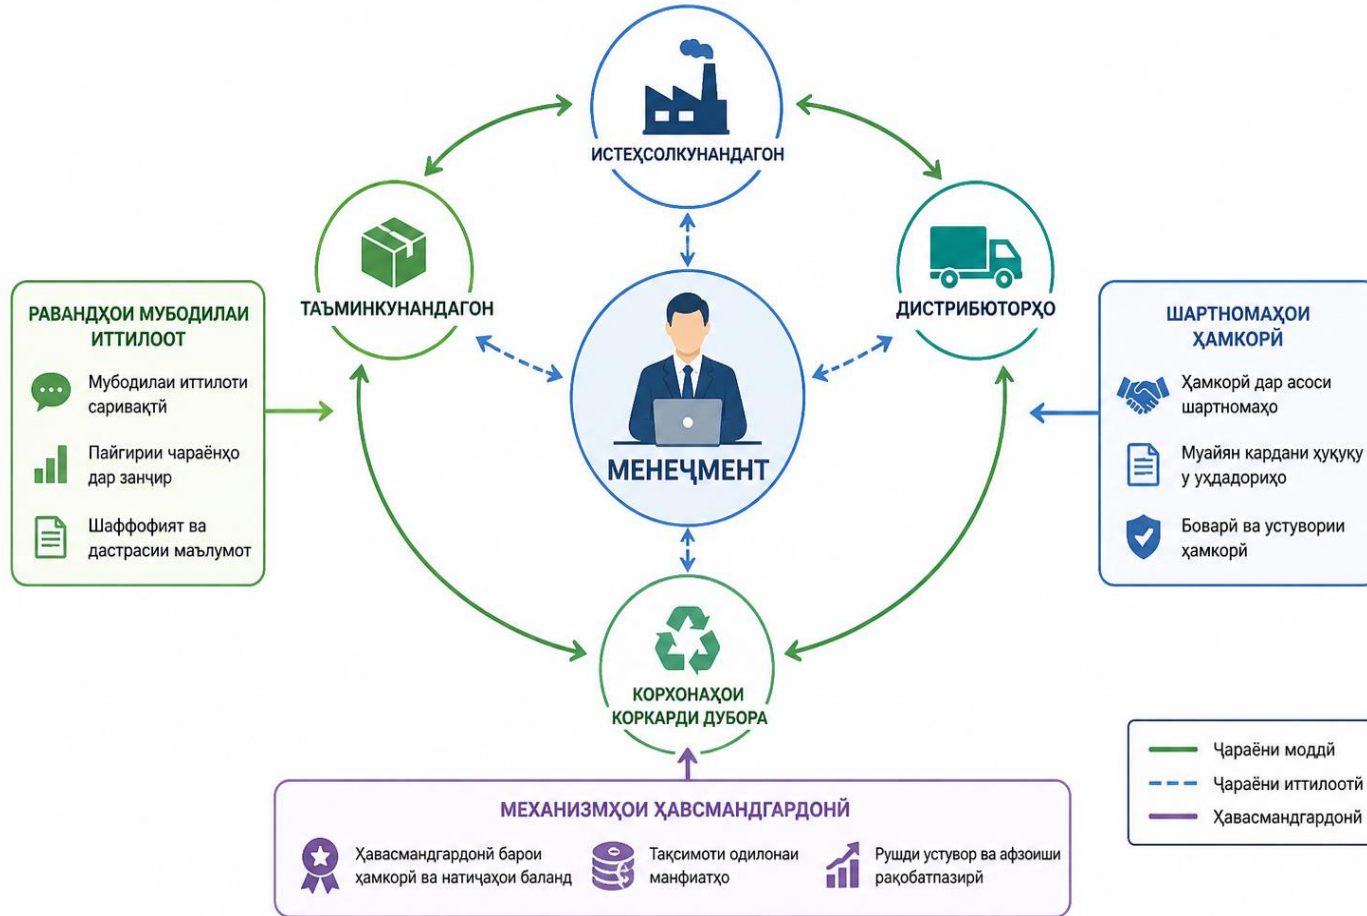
ИСТЕҲСОЛКУНАНДАГОН

ТАЪМИНКУНАНДАГОН

ДИСТРИБЮТОРҲО

МЕНЕҶМЕНТ

КОРХОНАҲОИ КОРКАРДИ ДУБОРА

РАВАНДҲОИ МУБОДИЛАИ ИТТИЛООТ

Мубодилаи иттилоти саривақтӣ

Пайгирии чараёнҳо дар занҷир

Шаффофият ва дастрасии маълумот

ШАРТНОМАҲОИ ҲАМКОРӢ

Ҳамкорӣ дар асоси шартномаҳо

Муайян кардани ҳуқуқ у ӯҳдадориҳо

Боварӣ ва устувории ҳамкорӣ

МЕХАНИЗМҲОИ ҲАВСМАНДГАРДОНӢ

Ҳавасмандгардонӣ барои ҳамкорӣ ва натиҷаҳои баланд

Тақсимоти одилонаи манфиатҳо

Рушди устувор ва афзоиши рақобатпазирӣ

Ҷараёни моддӣ

Ҷараёни иттилоотӣ

Ҳавасмандгардонӣ